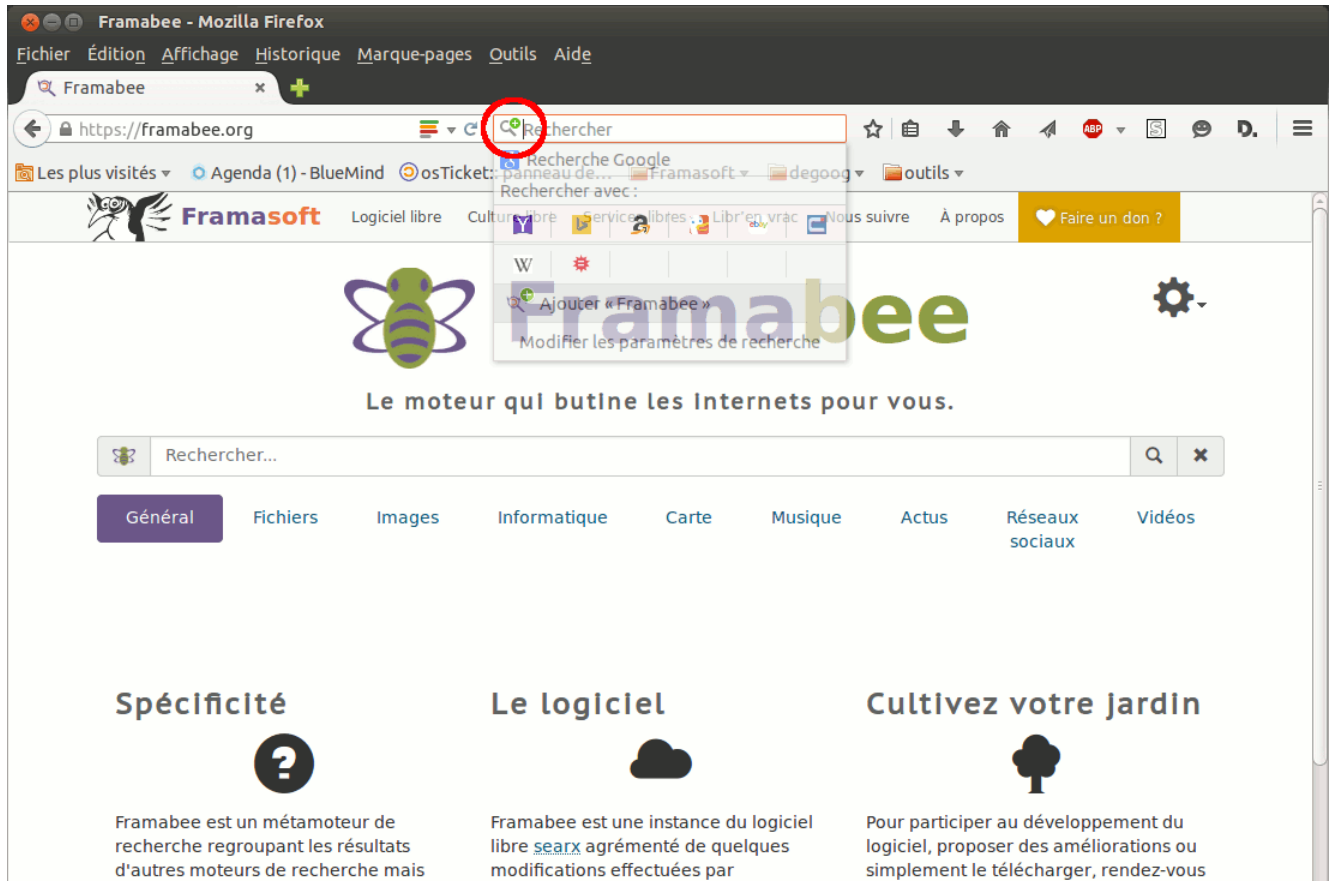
Framabee - Mozilla Firefox

Fichier Édition Affichage Historique Marque-pages Outils Aide

Framabee ×

https://framabee.org

Rechercher

Les plus visités ▾ Agenda (1) - BlueMind osTicket:: panneau de... Framasoft ▾ degoog ▾ outils ▾

Recherche Google
Rechercher avec :

Ajouter « Framabee »

Modifier les paramètres de recherche

Framasoft Logiciel libre Culture libre Services libres Libr'en vrac Nous suivre À propos Faire un don ?

Framabee

Le moteur qui butine les Internets pour vous.

Rechercher...

Général Fichiers Images Informatique Carte Musique Actus Réseaux sociaux Vidéos

Spécificité

Framabee est un métamoteur de recherche regroupant les résultats d'autres moteurs de recherche mais

Le logiciel

Framabee est une instance du logiciel libre searx agrémenté de quelques modifications effectuées par

Cultivez votre jardin

Pour participer au développement du logiciel, proposer des améliorations ou simplement le télécharger, rendez-vous